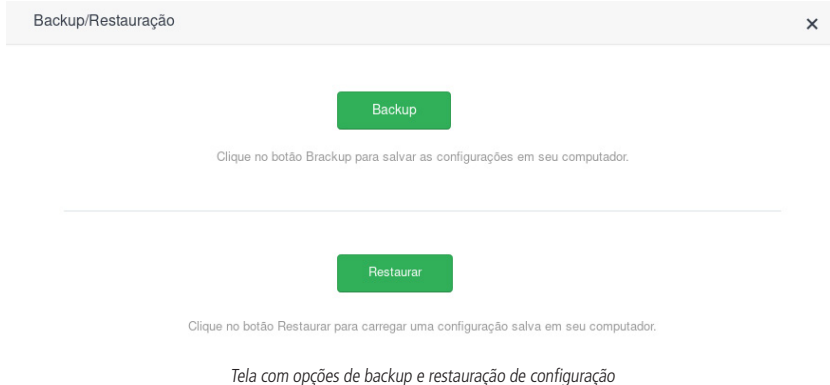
Backup/Restauração

×

Backup

Clique no botão Brackup para salvar as configurações em seu computador.

Restaurar

Clique no botão Restaurar para carregar uma configuração salva em seu computador.

Tela com opções de backup e restauração de configuração